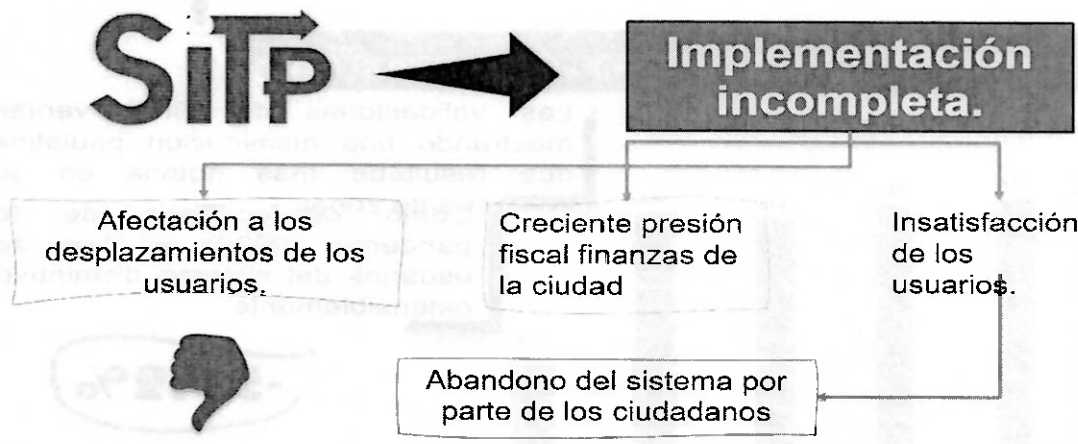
SiTP

Implementación incompleta.

Afectación a los desplazamientos de los usuarios.

Creciente presión fiscal finanzas de la ciudad

Insatisfacción de los usuarios.

Abandono del sistema por parte de los ciudadanos